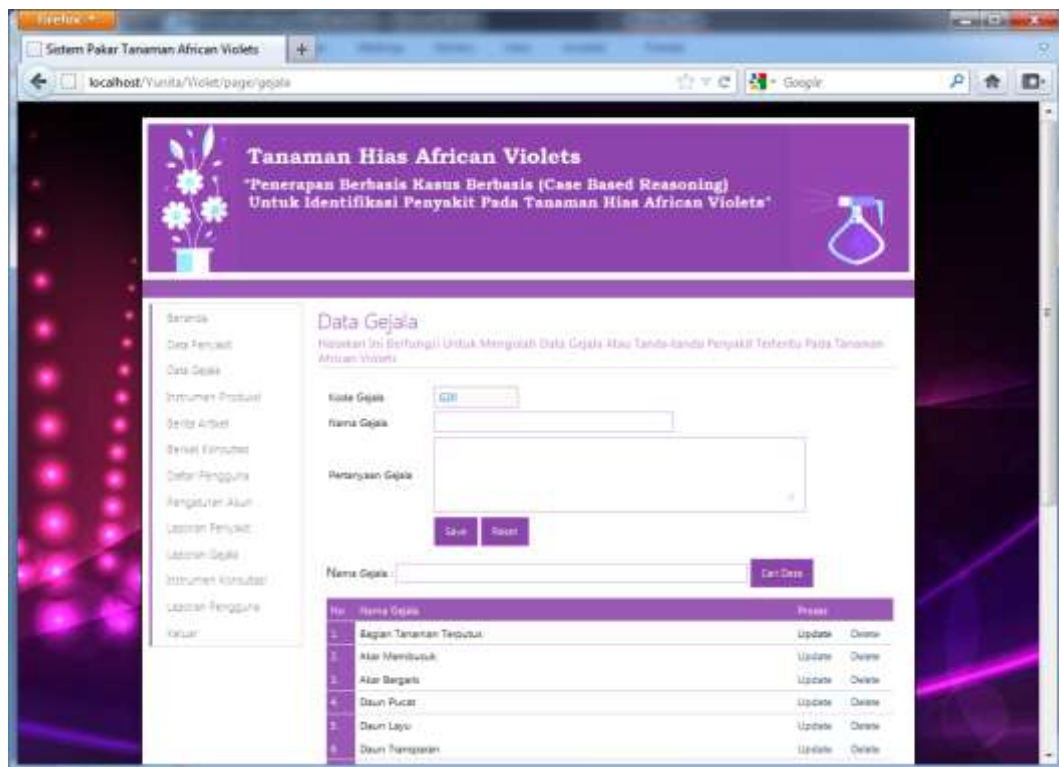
Firefox

Sistem Pakar Tanaman African Violets

localhost/Yunita/Violet/page/gejala

Google

Tanaman Hias African Violets

"Penerapan Berbasis Kasus Berbasis (Case Based Reasoning) Untuk Identifikasi Penyakit Pada Tanaman Hias African Violets"

Beranda
Data Penyakit
Data Gejala
Instrumen Produksi
Berita Artikel
Berikan Konsultasi
Daftar Pengguna
Pengaturan Akun
Laporan Penyakit
Laporan Gejala
Instrumen Konsultasi
Laporan Pengguna
Keluar

Data Gejala

Halaman Ini Berfungsi Untuk Mengolah Data Gejala Atau Tanda-tanda Penyakit Tertentu Pada Tanaman African Violets

Kode Gejala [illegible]
Nama Gejala
Pertanyaan Gejala

Save Reset

Nama Gejala : Cari Data

| No | Nama Gejala | Proses | |
|---|---|---|---|
| 1. | Bagian Tanaman Terputus | Update | Delete |
| 2. | Akar Membusuk | Update | Delete |
| 3. | Akar Bergaris | Update | Delete |
| 4. | Daun Pucat | Update | Delete |
| 5. | Daun Layu | Update | Delete |
| 6. | Daun Transparan | Update | Delete |